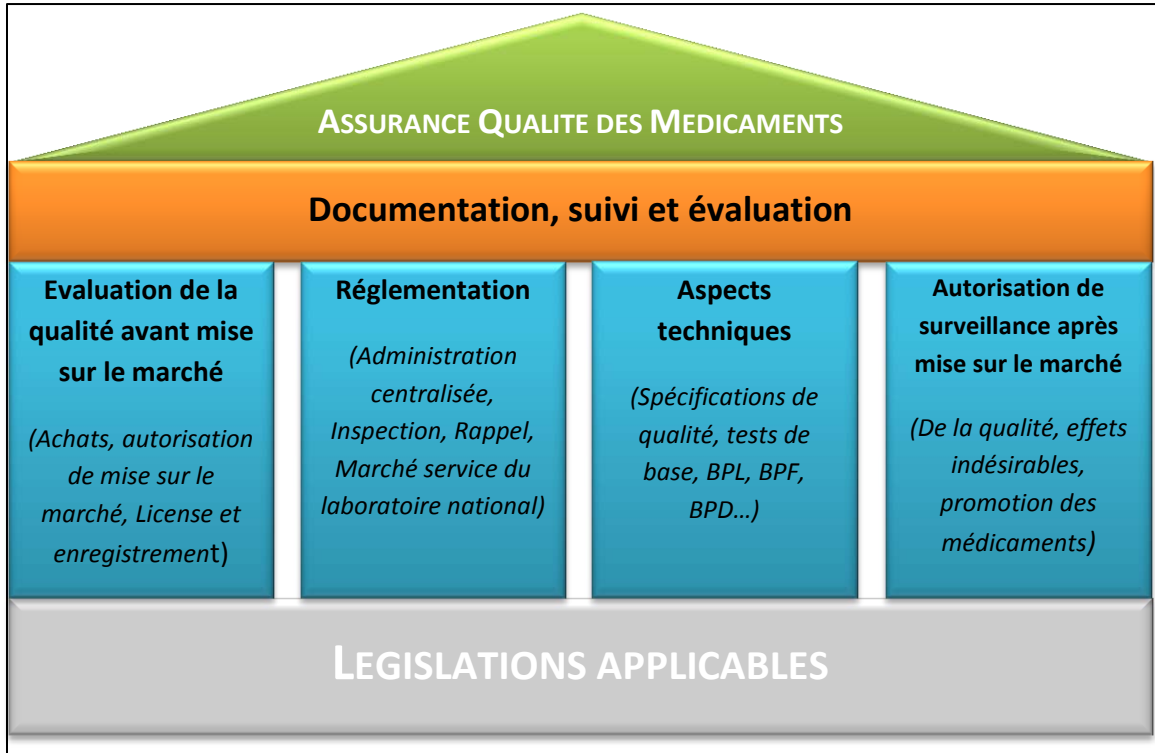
ASSURANCE QUALITE DES MEDICAMENTS

Documentation, suivi et évaluation

Evaluation de la qualité avant mise sur le marché

(Achats, autorisation de mise sur le marché, License et enregistrement)

Réglementation

(Administration centralisée, Inspection, Rappel, Marché service du laboratoire national)

Aspects techniques

(Spécifications de qualité, tests de base, BPL, BPF, BPD…)

Autorisation de surveillance après mise sur le marché

(De la qualité, effets indésirables, promotion des médicaments)

LEGISLATIONS APPLICABLES